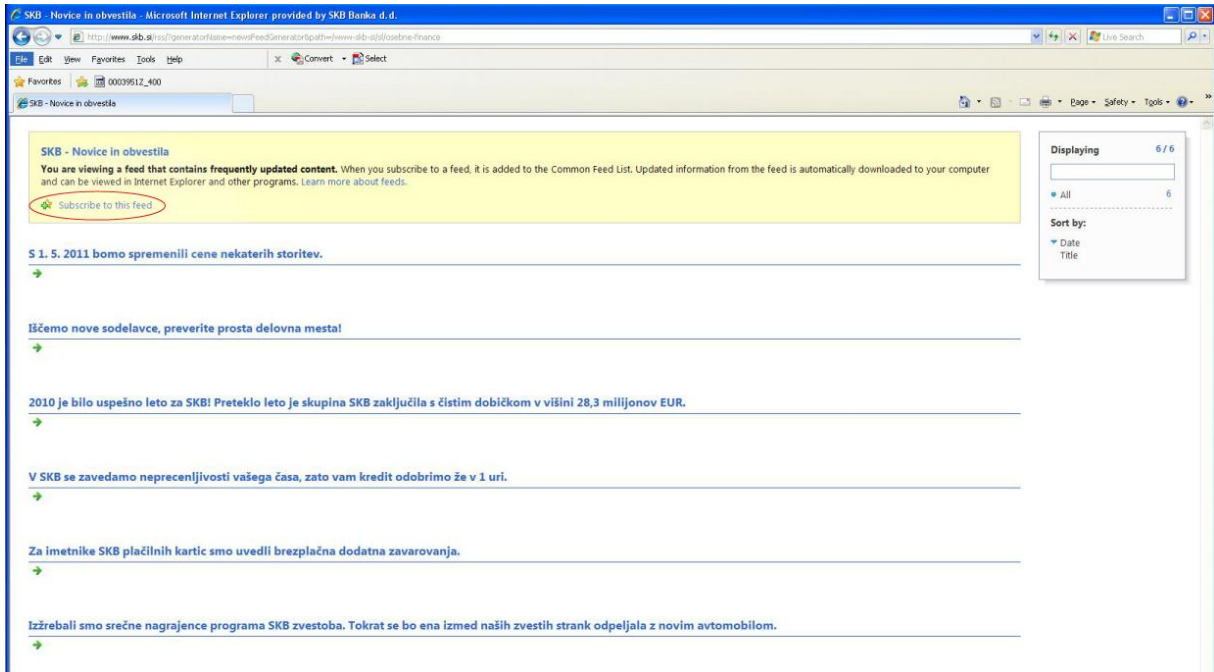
SKB - Novice in obvestila - Microsoft Internet Explorer provided by SKB Banka d.d.

http://www.skb.si/rss/?generatorName=newsFeedGenerator&path=/www-skb-si/sl/osebne-finance

Live Search

File Edit View Favorites Tools Help

Convert Select

Favorites 00039512_400

SKB - Novice in obvestila

Page Safety Tools

SKB - Novice in obvestila

You are viewing a feed that contains frequently updated content. When you subscribe to a feed, it is added to the Common Feed List. Updated information from the feed is automatically downloaded to your computer and can be viewed in Internet Explorer and other programs. Learn more about feeds.

Subscribe to this feed

Displaying 6 / 6

All 6

Sort by:

Date

Title

S 1. 5. 2011 bomo spremenili cene nekaterih storitev.

Iščemo nove sodelavce, preverite prosta delovna mesta!

2010 je bilo uspešno leto za SKB! Preteklo leto je skupina SKB zaključila s čistim dobičkom v višini 28,3 milijonov EUR.

V SKB se zavedamo neprecenljivosti vašega časa, zato vam kredit odobrimo že v 1 uri.

Za imetnike SKB plačilnih kartic smo uvedli brezplačna dodatna zavarovanja.

Izžrebali smo srečne nagrajence programa SKB zvestoba. Tokrat se bo ena izmed naših zvestih strank odpeljala z novim avtomobilom.